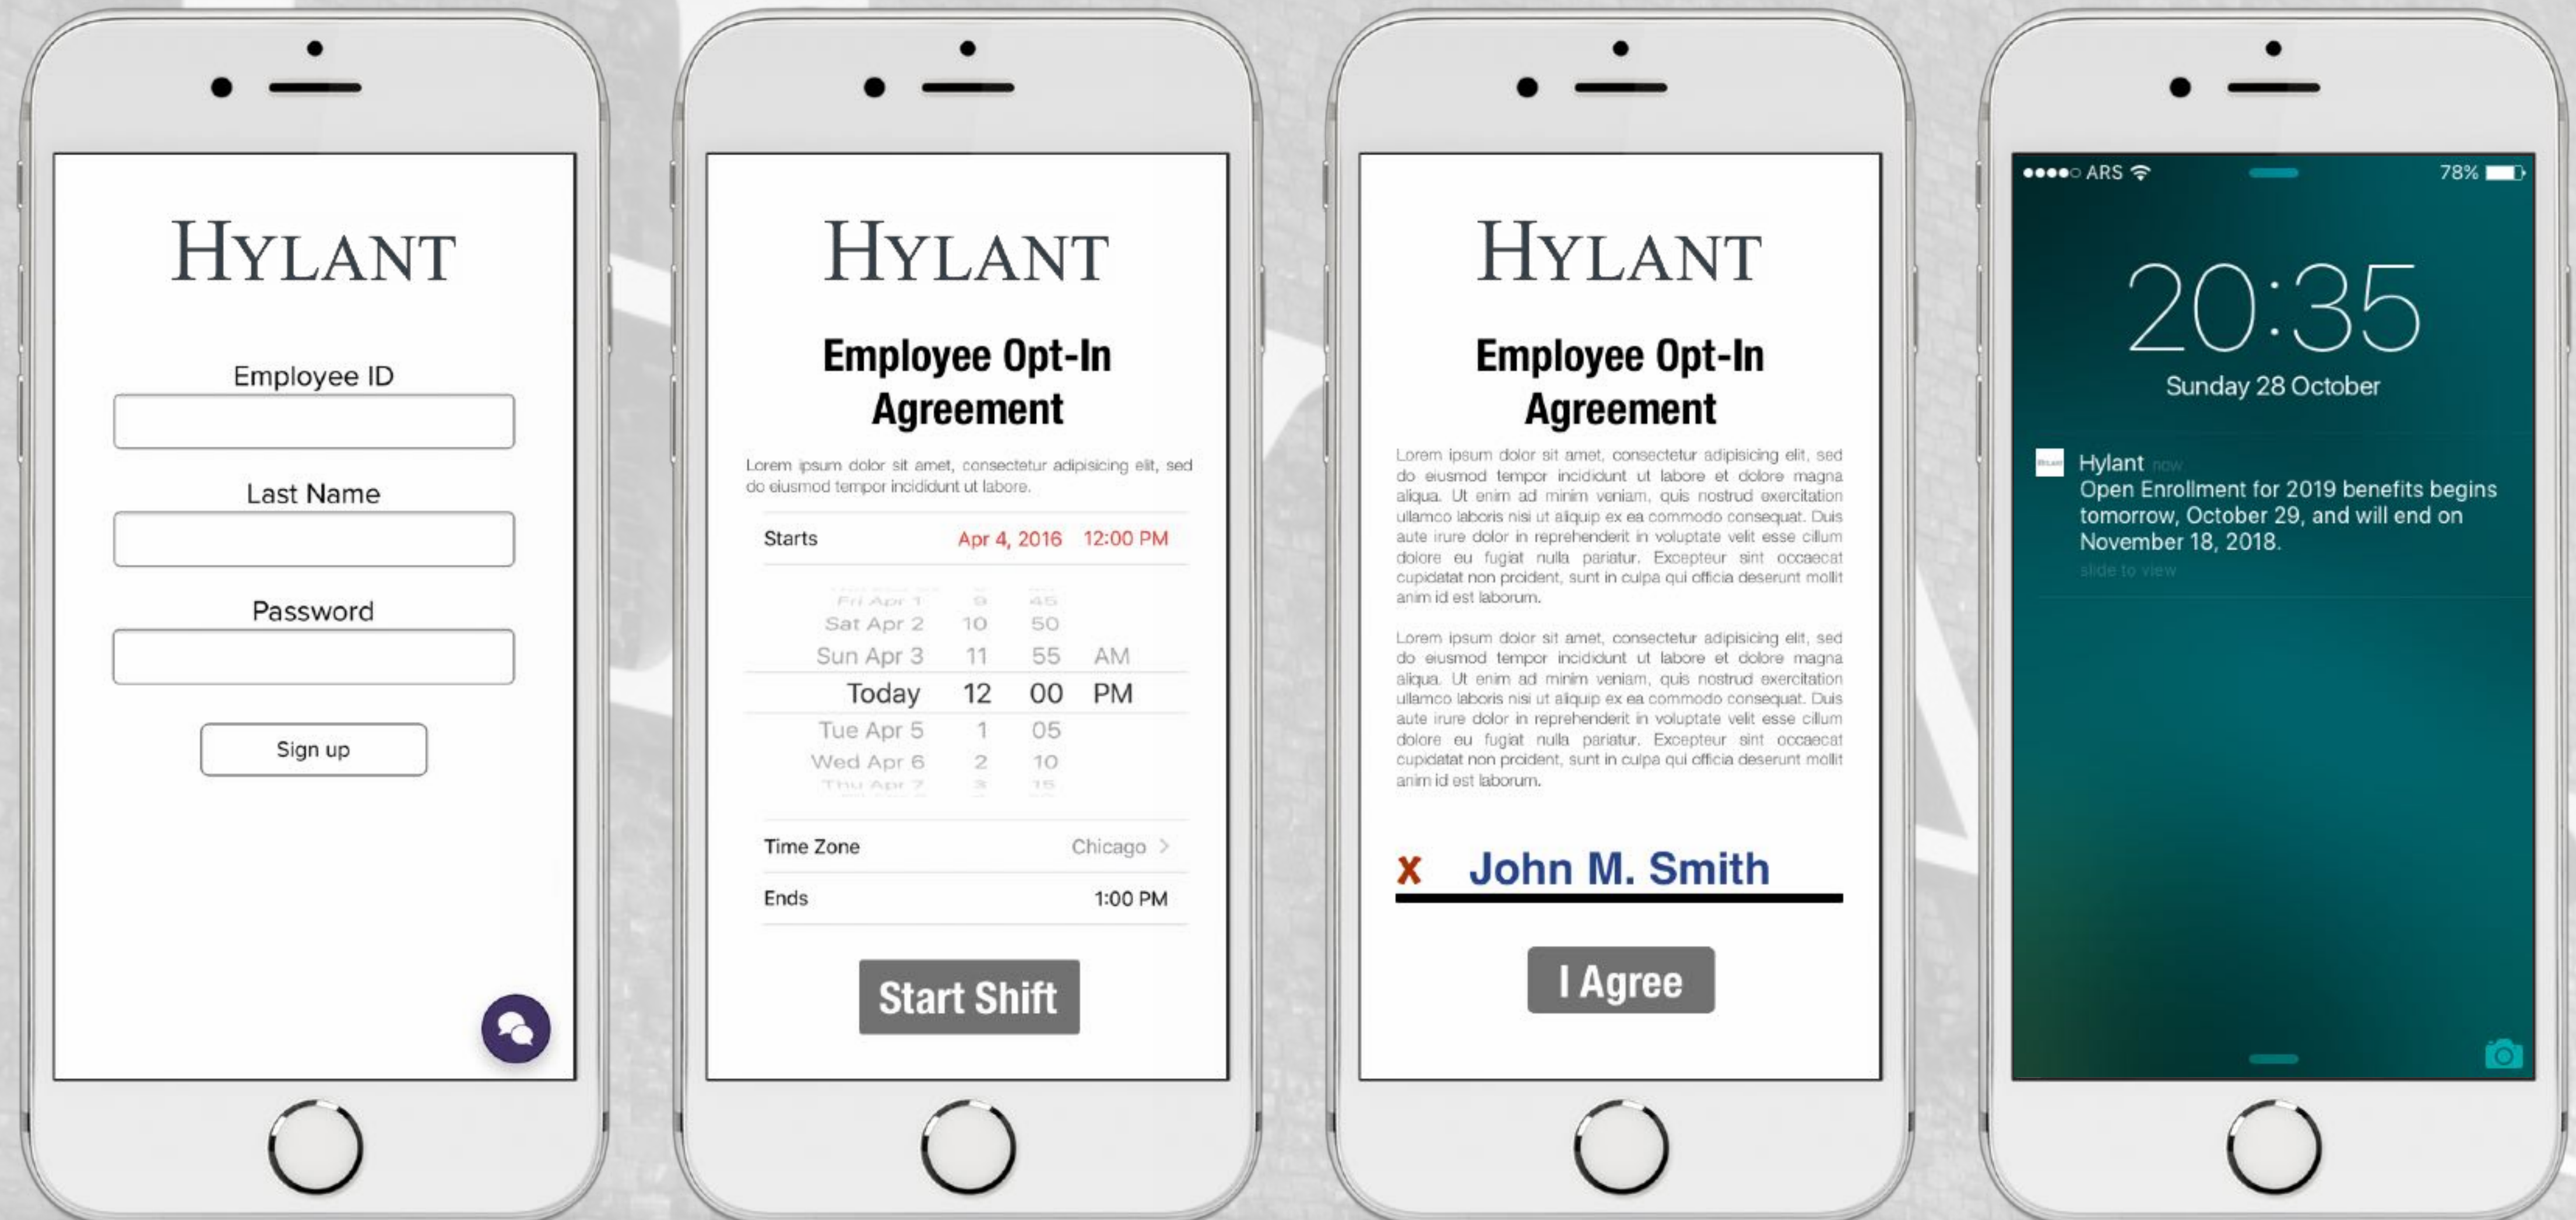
HYLANT

Employee ID

Last Name

Password

Sign up

HYLANT

Employee Opt-In Agreement

Lorem ipsum dolor sit amet, consectetur adipisicing elit, sed do eiusmod tempor incididunt ut labore.

Starts Apr 4, 2016 12:00 PM

| Fri Apr 1 | 9 | 45 | |
|---|---|---|---|
| Sat Apr 2 | 10 | 50 | |
| Sun Apr 3 | 11 | 55 | AM |
| Today | 12 | 00 | PM |
| Tue Apr 5 | 1 | 05 | |
| Wed Apr 6 | 2 | 10 | |
| Thu Apr 7 | 3 | 15 | |

Time Zone Chicago >

Ends 1:00 PM

Start Shift

HYLANT

Employee Opt-In Agreement

Lorem ipsum dolor sit amet, consectetur adipisicing elit, sed do eiusmod tempor incididunt ut labore et dolore magna aliqua. Ut enim ad minim veniam, quis nostrud exercitation ullamco laboris nisi ut aliquip ex ea commodo consequat. Duis aute irure dolor in reprehenderit in voluptate velit esse cillum dolore eu fugiat nulla pariatur. Excepteur sint occaecat cupidatat non proident, sunt in culpa qui officia deserunt mollit anim id est laborum.

Lorem ipsum dolor sit amet, consectetur adipisicing elit, sed do eiusmod tempor incididunt ut labore et dolore magna aliqua. Ut enim ad minim veniam, quis nostrud exercitation ullamco laboris nisi ut aliquip ex ea commodo consequat. Duis aute irure dolor in reprehenderit in voluptate velit esse cillum dolore eu fugiat nulla pariatur. Excepteur sint occaecat cupidatat non proident, sunt in culpa qui officia deserunt mollit anim id est laborum.

x John M. Smith

I Agree

●●●●○ ARS 78%

20:35
Sunday 28 October

Hylant now
Open Enrollment for 2019 benefits begins tomorrow, October 29, and will end on November 18, 2018.
slide to view